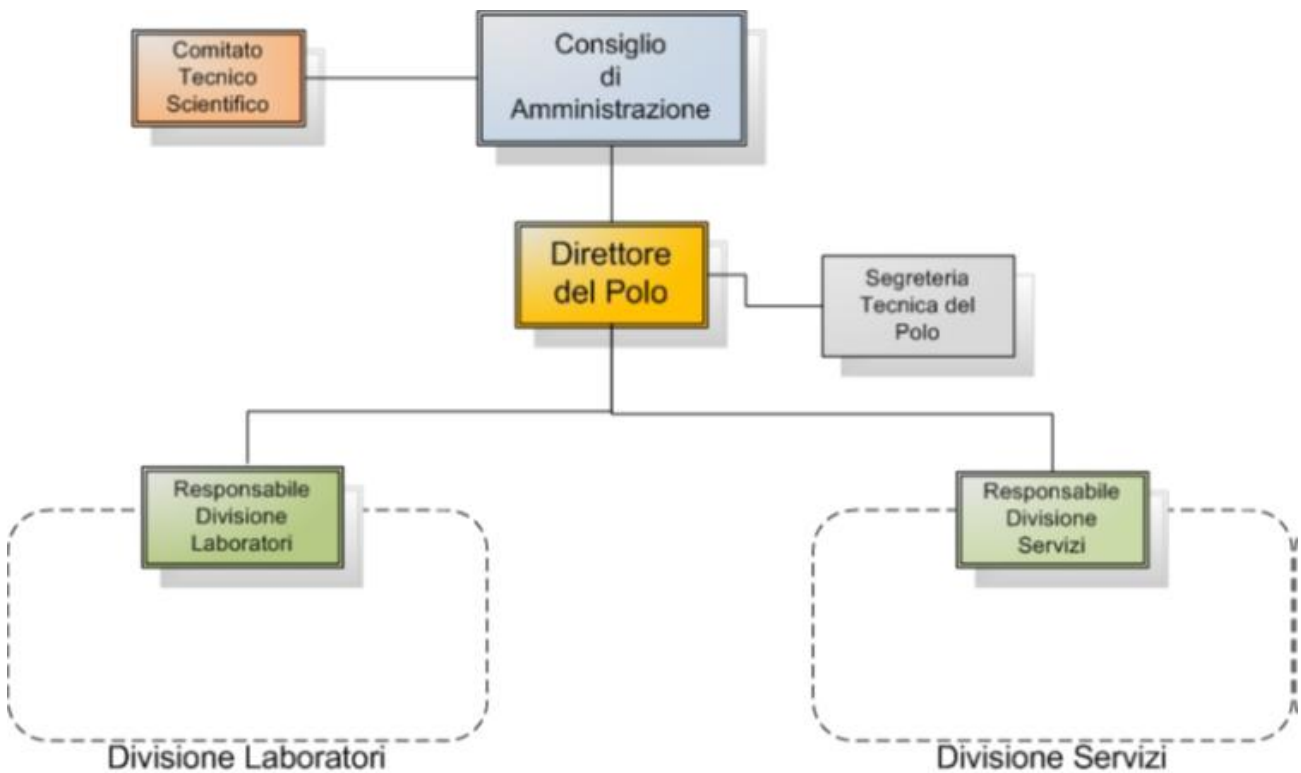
Comitato Tecnico Scientifico

Consiglio di Amministrazione

Direttore del Polo

Segreteria Tecnica del Polo

Responsabile Divisione Laboratori

Responsabile Divisione Servizi

Divisione Laboratori

Divisione Servizi